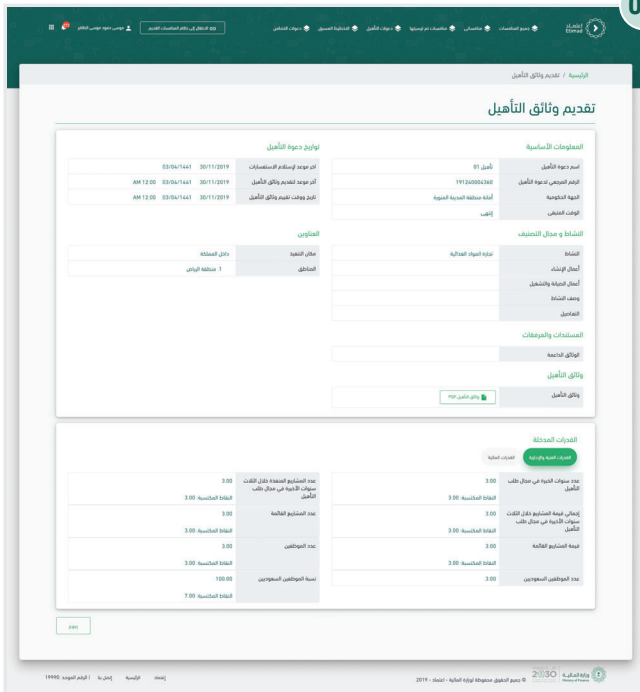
اعتماد Etimad

جميع المنافسات | منافساتي | منافسات تم ترسيتها | دعوات التأهيل | التخطيط المسبق | دعوات التخفيض

مودي دعوة موسى الظاهر | الانتقال إلى نظام المنافسات القديم

الرئيسية / تقديم وثائق التأهيل

تقديم وثائق التأهيل

المعلومات الأساسية

| | |
|---|---|
| اسم دعوة التأهيل | تأهيل 01 |
| الرقم المرجعي لدعوة التأهيل | 191240006360 |
| الجهة الحكومية | أمانة منطقة المدينة المنورة |
| الوقت المتبقي | إنتهى |

تواريخ دعوة التأهيل

| | |
|---|---|
| آخر موعد لإستلام الاستفسارات | 30/11/2019 03/04/1441 |
| آخر موعد لتقديم وثائق التأهيل | 30/11/2019 03/04/1441 12:00 AM |
| تاريخ ووقت تقييم وثائق التأهيل | 30/11/2019 03/04/1441 12:00 AM |

النشاط و مجال التصنيف

| | |
|---|---|
| النشاط | تجارة المواد الغذائية |
| أعمال الإنشاء | |
| أعمال الصيانة والتشغيل | |
| وصف النشاط | |
| التفاصيل | |

العناوين

| | |
|---|---|
| مكان التنفيذ | داخل المملكة |
| المناطق | 1 منطقة الرياض |

المستندات والمرفقات

| | |
|---|---|
| الوثائق الداعمة | |

وثائق التأهيل

| | |
|---|---|
| وثائق التأهيل | وثائق التأهيل PDF |

القدرات المدخلة

القدرات الفنية والإدارية | القدرات المالية

| | |
|---|---|
| عدد سنوات الخبرة في مجال طلب التأهيل | 3.00 النقاط المكتسبة: 3.00 |
| إجمالي قيمة المشاريع خلال الثلاث سنوات الأخيرة في مجال طلب التأهيل | 3.00 النقاط المكتسبة: 3.00 |
| قيمة المشاريع القائمة | 3.00 النقاط المكتسبة: 3.00 |
| عدد الموظفين السعوديين | 3.00 |

| | |
|---|---|
| عدد المشاريع المنفذة خلال الثلاث سنوات الأخيرة في مجال طلب التأهيل | 3.00 النقاط المكتسبة: 3.00 |
| عدد المشاريع القائمة | 3.00 النقاط المكتسبة: 3.00 |
| عدد الموظفين | 3.00 النقاط المكتسبة: 3.00 |
| نسبة الموظفين السعوديين | 100.00 النقاط المكتسبة: 7.00 |

رجوع

وزارة المالية Ministry of Finance | رؤية 2030 | © جميع الحقوق محفوظة لوزارة المالية - اعتماد - 2019

إعتماد | الرئيسية | إتصل بنا | الرقم الموحد: 19990